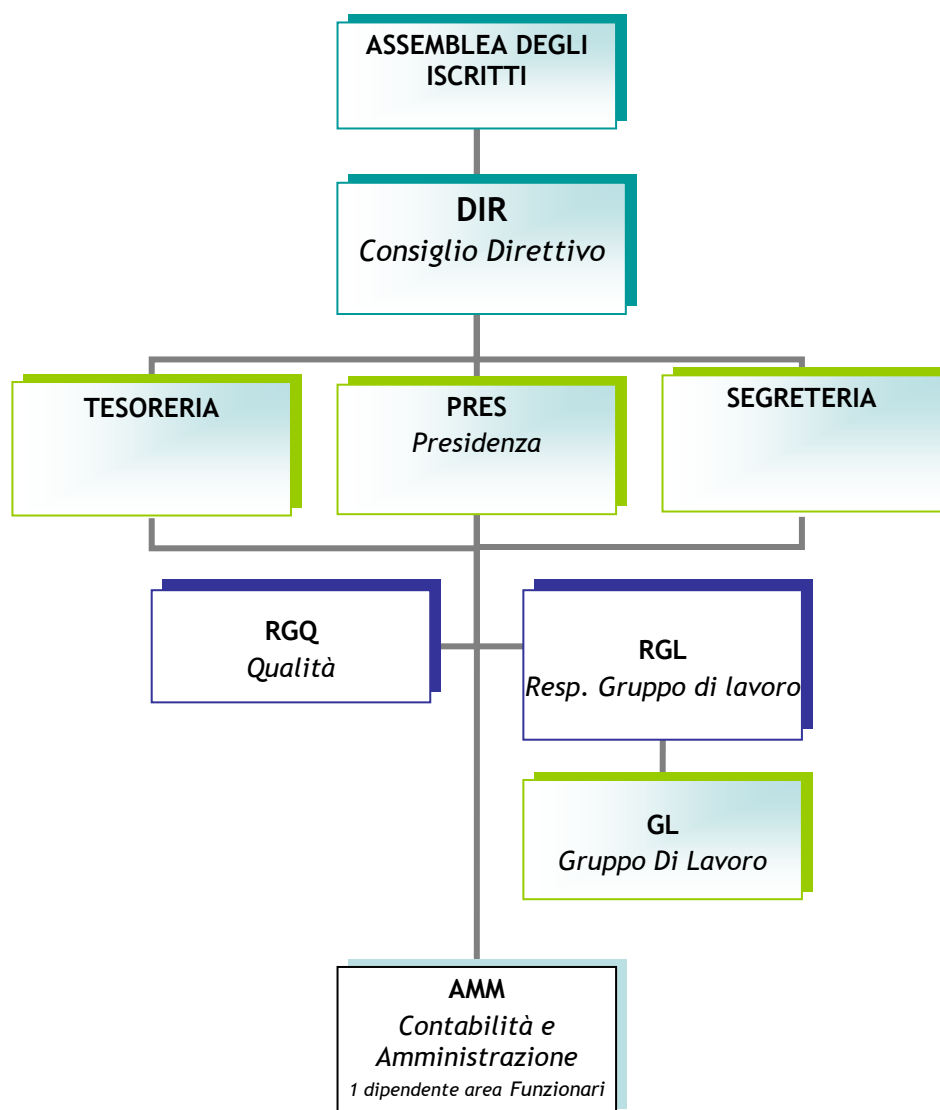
ASSEMBLEA DEGLI ISCRITTI

DIR
Consiglio Direttivo

TESORERIA

PRES
Presidenza

SEGRETERIA

RGQ
Qualità

RGL
Resp. Gruppo di lavoro

GL
Gruppo Di Lavoro

AMM
Contabilità e Amministrazione
1 dipendente area Funzionari